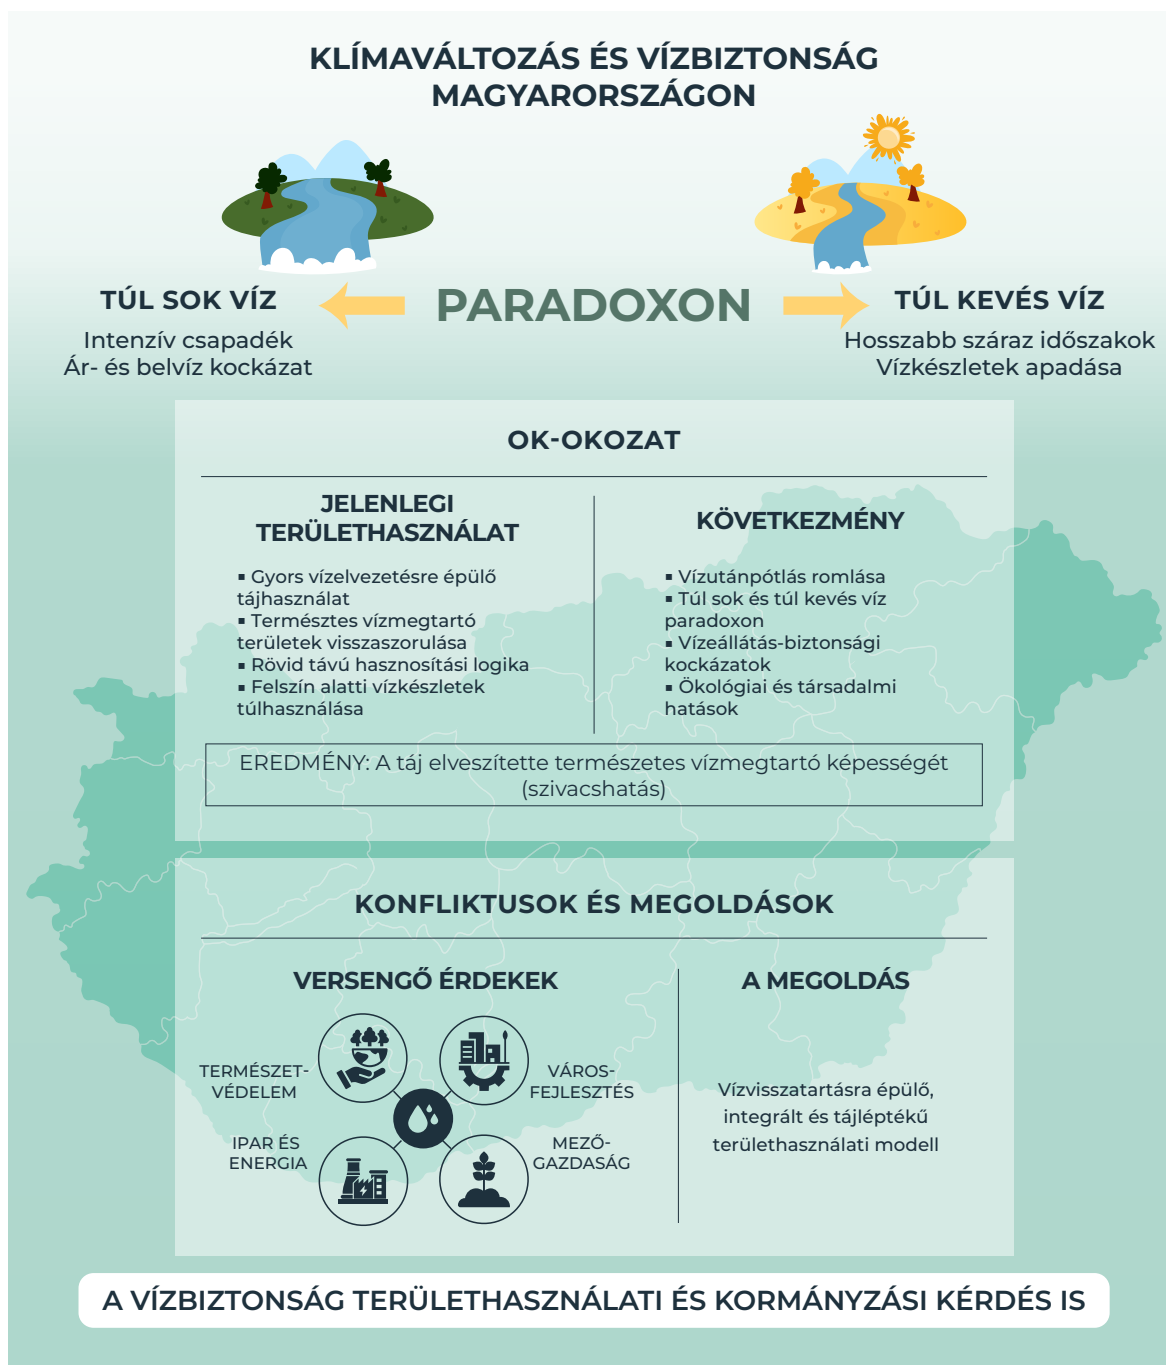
KLÍMAVÁLTOZÁS ÉS VÍZBIZTONSÁG MAGYARORSZÁGON

TÚL SOK VÍZ

Intenzív csapadék
Ár- és belvíz kockázat

PARADOXON

TÚL KEVÉS VÍZ

Hosszabb száraz időszakok
Vízkészletek apadása

OK-OKOZAT

JELENLEGI TERÜLETHASZNÁLAT

▪ Gyors vízelvezetésre épülő tájhasználat
▪ Természetes vízmegtartó területek visszaszorulása
▪ Rövid távú hasznosítási logika
▪ Felszín alatti vízkészletek túlhasználása

KÖVETKEZMÉNY

▪ Vízutánpótlás romlása
▪ Túl sok és túl kevés víz paradoxon
▪ Vízellátás-biztonsági kockázatok
▪ Ökológiai és társadalmi hatások

EREDMÉNY: A táj elveszítette természetes vízmegtartó képességét (szivacshatás)

KONFLIKTUSOK ÉS MEGOLDÁSOK

VERSENGŐ ÉRDEKEK

TERMÉSZETVÉDELEM

VÁROSFEJLESZTÉS

IPAR ÉS ENERGIA

MEZŐGAZDASÁG

A MEGOLDÁS

Vízvisszatartásra épülő, integrált és tájléptékű területhasználati modell

A VÍZBIZTONSÁG TERÜLETHASZNÁLATI ÉS KORMÁNYZÁSI KÉRDÉS IS